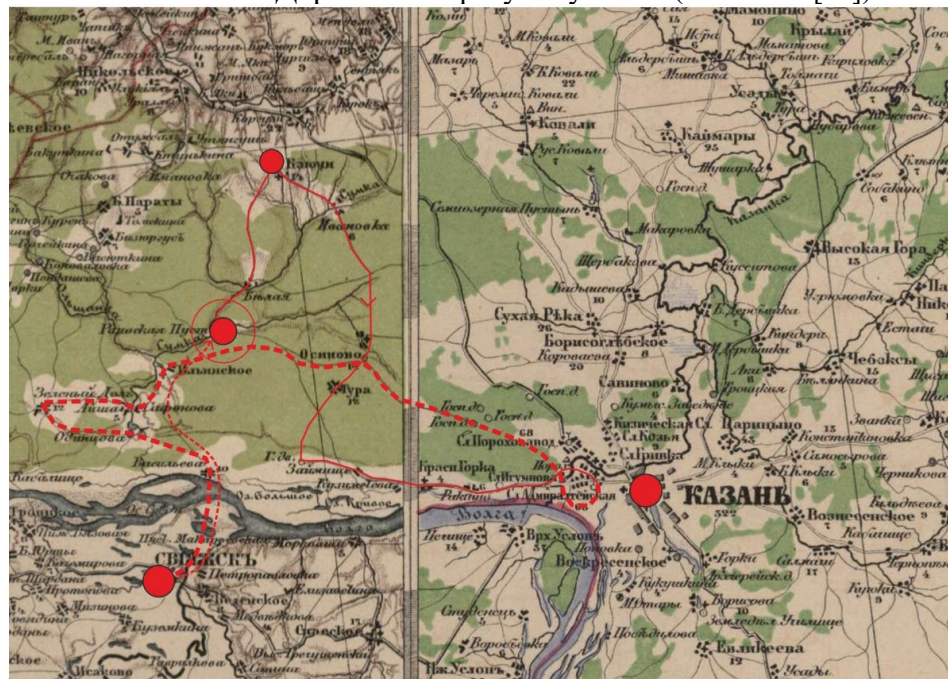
Николъск
Клюи
Ивановка
Б. Нараты
Белая
Раифская Пустынь
Ильинское
Осиново
Зеленый Дол
Лашман
Обиццова
Нурлаты
Свіяжскъ
Петропавловка
Волга
Ковали
Б. Ковали
Каймары
Усады
Крылай
Сухая Рѣка
Борисоглѣбское
Коровасва
Савиново
Кизическая Сл.
Сл. Козья
Сл. Гривка
Царицыно
Высокая Гора
Чебоксы
КАЗАНЬ
Вознесенское
Вгх Услонъ
Воскресенское
Красн.Горка
Щербакова
Макаровка
Бусиловка
Кадыбасова
Константиновка
Самосырова
Ельлюева
Нж.Услонъ
Борисова
Поповка
Печище
Васильева
Б.Дербышка
М.Дербышка
Соболиково
Кайбицы
Каменка
Сл. Пороховая
Гор. Займ.
Займище
Кондрат
Гостъ
Гор. Займище
Сл. Адмиралтейская
Игумнова
Высокая Гора
Ключище
Услады